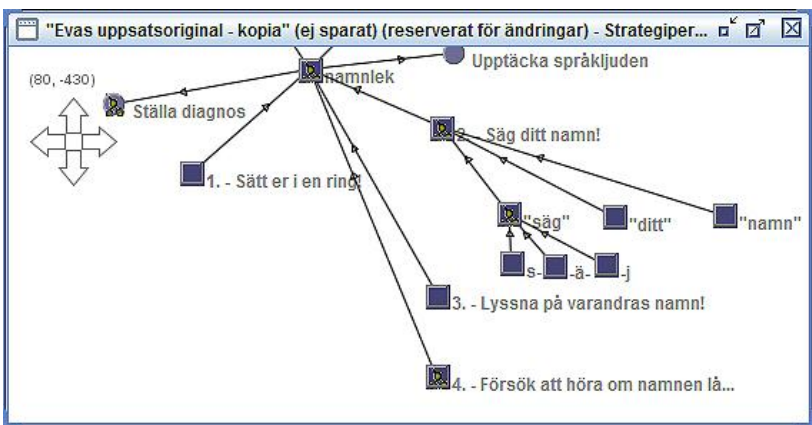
"Evas uppsatsoriginal - kopia" (ej sparat) (reserverat för ändringar) - Strategiper...

(80, -430)

namnlek

Upptäcka språkljuden

Ställa diagnos

2. - Säg ditt namn!

1. - Sätt er i en ring!

"säg"

"ditt"

"namn"

s-

-ä-

-j

3. - Lyssna på varandras namn!

4. - Försök att höra om namnen lå...